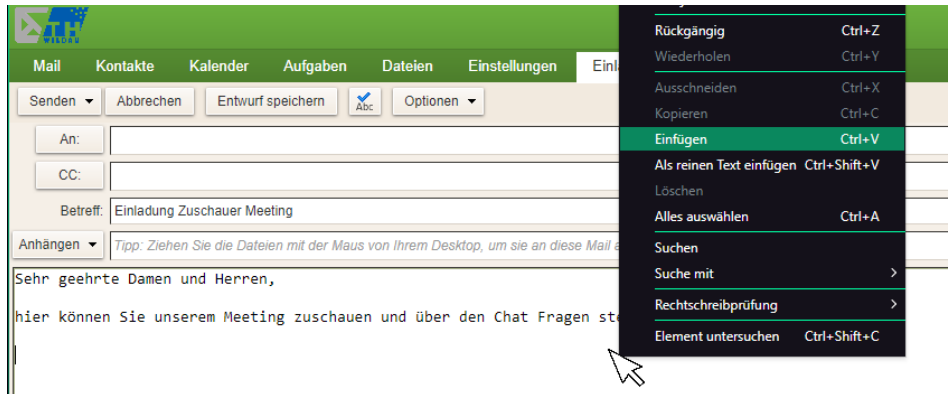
Mail Kontakte Kalender Aufgaben Dateien Einstellungen Einla

Senden Abbrechen Entwurf speichern Abc Optionen

An:

CC:

Betreff: Einladung Zuschauer Meeting

Anhängen Tipp: Ziehen Sie die Dateien mit der Maus von Ihrem Desktop, um sie an diese Mail a

Sehr geehrte Damen und Herren,

hier können Sie unserem Meeting zuschauen und über den Chat Fragen ste

Rückgängig Ctrl+Z
Wiederholen Ctrl+Y
Ausschneiden Ctrl+X
Kopieren Ctrl+C
Einfügen Ctrl+V
Als reinen Text einfügen Ctrl+Shift+V
Löschen
Alles auswählen Ctrl+A
Suchen
Suche mit
Rechtschreibprüfung
Element untersuchen Ctrl+Shift+C